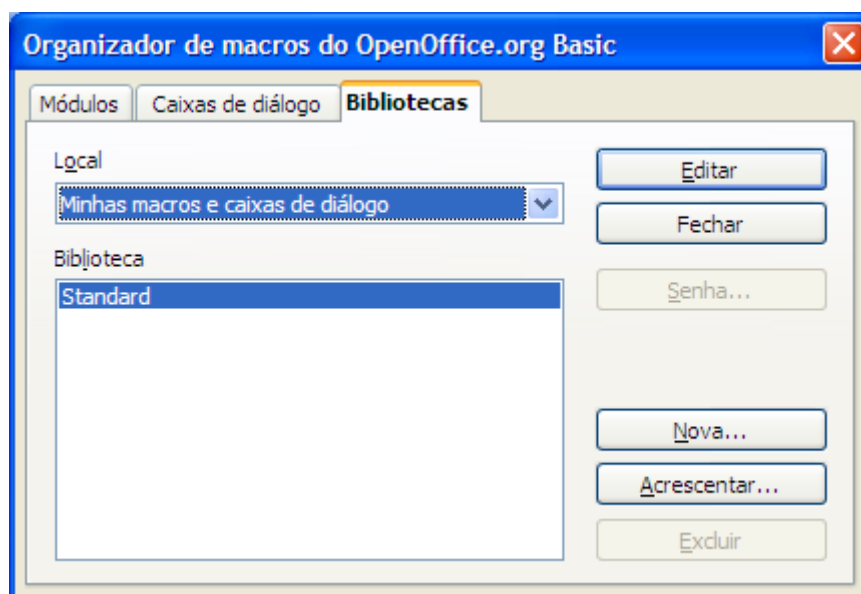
Organizador de macros do OpenOffice.org Basic

Módulos | Caixas de diálogo | Bibliotecas

Local

Minhas macros e caixas de diálogo

Biblioteca

Standard

Editar

Fechar

Senha...

Nova...

Acrescentar...

Excluir